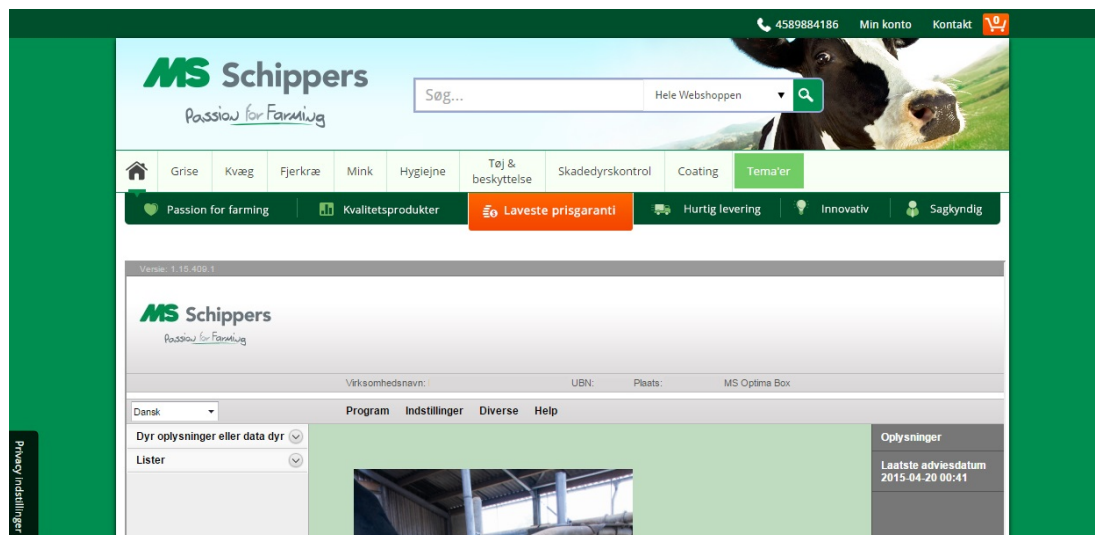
4589884186 Min konto Kontakt 0

MS Schippers
Passion for Farming

Søg...
Hele Webshoppen

Grise | Kvæg | Fjerkræ | Mink | Hygiejne | Tøj & beskyttelse | Skadedyrskontrol | Coating | Tema'er

Passion for farming | Kvalitetsprodukter | Laveste prisgaranti | Hurtig levering | Innovativ | Sagkyndig

Versie: 1.15.409.1

MS Schippers
Passion for Farming

Virksomhedsnavn: UBN: Plaats: MS Optima Box

Dansk
Program Indstillinger Diverse Help

Dyr oplysninger eller data dyr
Lister

Oplysninger
Laatste adviesdatum
2015-04-20 00:41

Privacy indstillinger